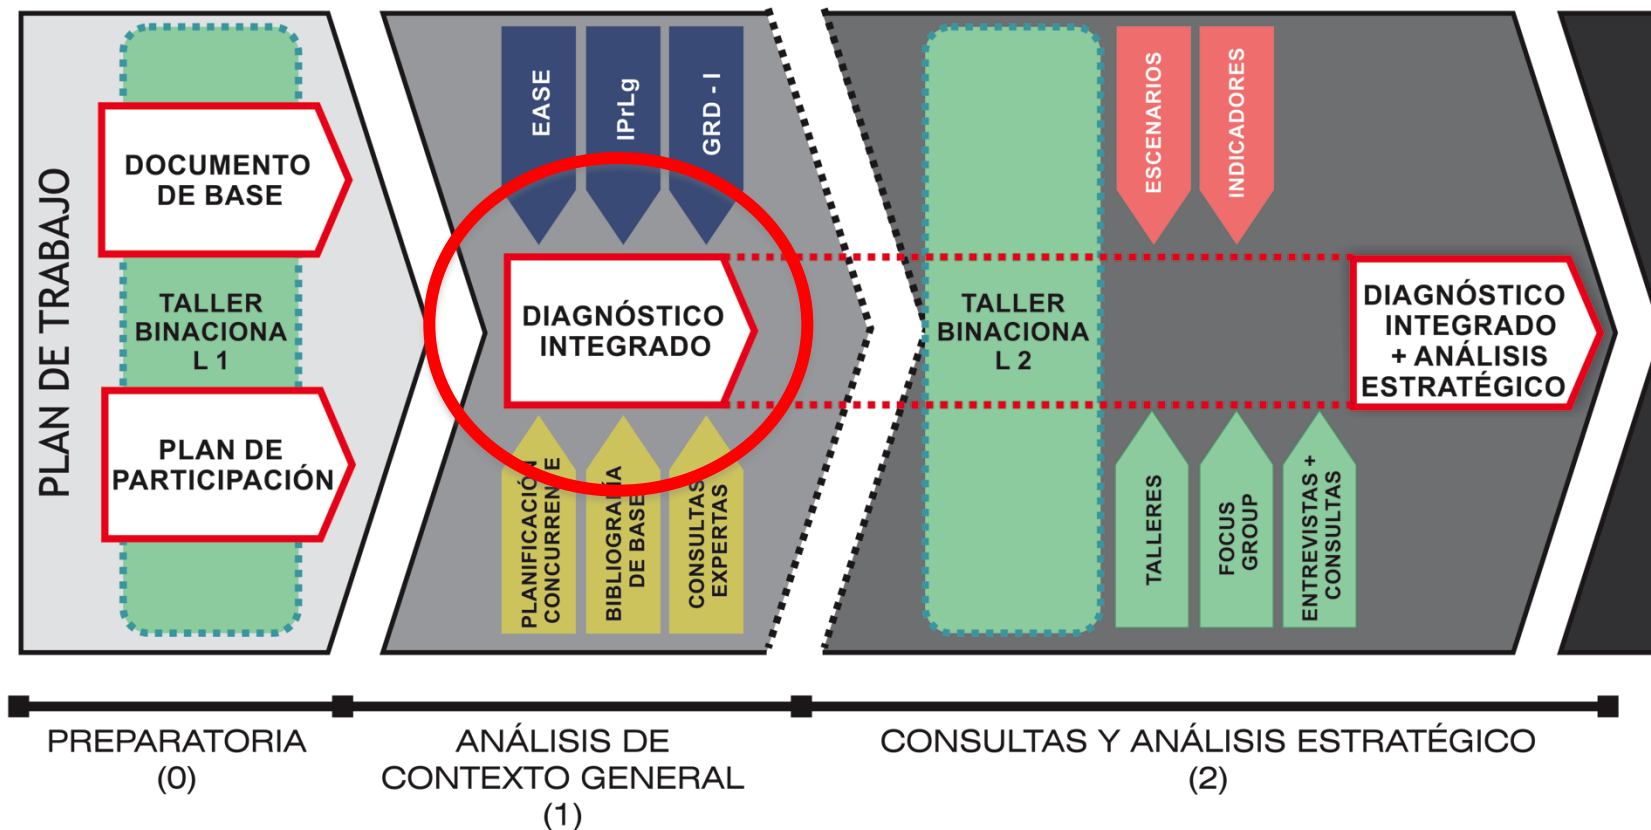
PLAN DE TRABAJO

DOCUMENTO DE BASE

TALLER BINACIONA L 1

PLAN DE PARTICIPACIÓN

EASE

IPrLg

GRD - I

DIAGNÓSTICO INTEGRADO

PLANIFICACIÓN CONCURRENTE

BIBLIOGRAFÍA DE BASE

CONSULTAS EXPERTAS

TALLER BINACIONA L 2

ESCENARIOS

INDICADORES

DIAGNÓSTICO INTEGRADO + ANÁLISIS ESTRATÉGICO

TALLERES

FOCUS GROUP

ENTREVISTAS + CONSULTAS

PREPARATORIA (0)

ANÁLISIS DE CONTEXTO GENERAL (1)

CONSULTAS Y ANÁLISIS ESTRATÉGICO (2)